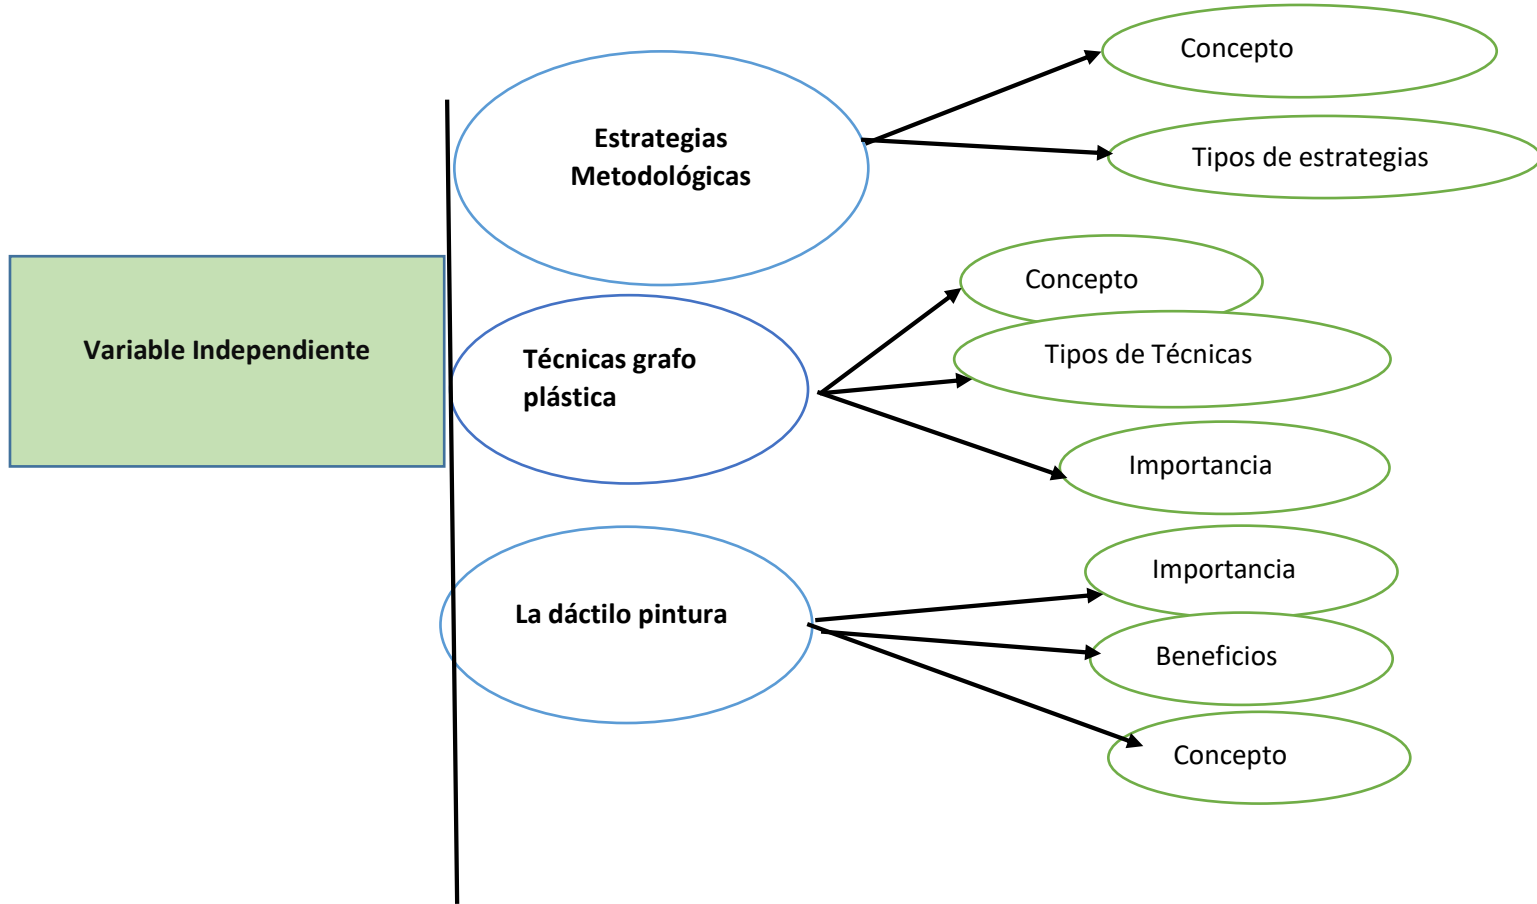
Variable Independiente

Estrategias Metodológicas

Concepto

Tipos de estrategias

Técnicas grafo plástica

Concepto

Tipos de Técnicas

Importancia

La dáctilo pintura

Importancia

Beneficios

Concepto